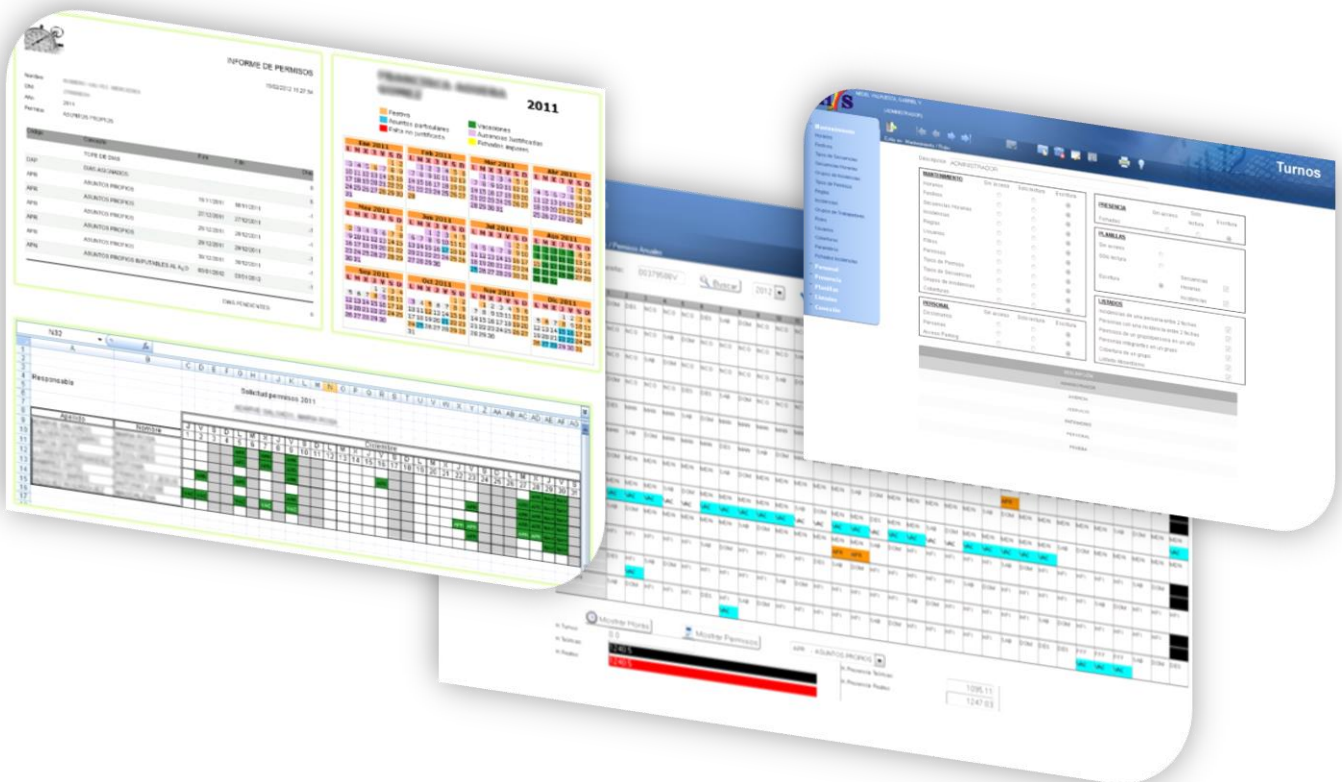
INFORME DE PERMISOS

2011

Festivo
Asuntos particulares
Falta no justificada
Vacaciones
Ausencias Justificadas
Festivos equipos

Ene 2011
Feb 2011
Mar 2011
Abr 2011
May 2011
Jun 2011
Jul 2011
Ago 2011
Sep 2011
Oct 2011
Nov 2011
Dic 2011

TIPO DE DIAS
DIAS ASIGNADOS
ASUNTOS PROPIOS
ASUNTOS PROPIOS
ASUNTOS PROPIOS
ASUNTOS PROPIOS
ASUNTOS PROPIOS
ASUNTOS PROPIOS
ASUNTOS PROPIOS IMPUTABLES AL AÑO

DIAS PENDIENTES

Responsable
Solicitud permisos 2011
Apellido
Nombre
Diciembre

Turnos

Mantenimiento
Personal
Presencia
Plantillas
Listados
Conexión

MANTENIMIENTO
PRESENCIA
PLANTILLAS
PERSONAL
LISTADOS

Sin acceso
Solo lectura
Escritura

Buscar
2012

Mostrar Horas
Mostrar Permisos
ASUNTOS PROPIOS

1095.11
1247.63